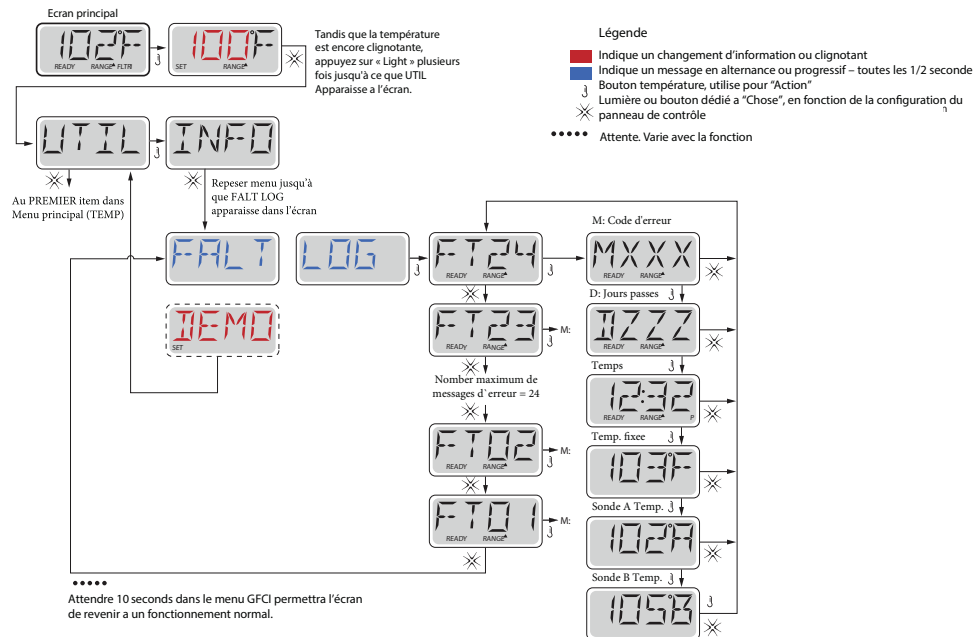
Ecran principal

102°F
READY RANGE FLTR

100°F
SET RANGE

Tandis que la température est encore clignotante, appuyez sur « Light » plusieurs fois jusqu'à ce que UTIL Apparaisse a l'écran.

Légende

Indique un changement d'information ou clignotant

Indique un message en alternance ou progressif – toutes les 1/2 seconde

Bouton température, utilise pour "Action"

Lumière ou bouton dédié à "Chose", en fonction de la configuration du panneau de contrôle

Attente. Varie avec la fonction

UTIL

INFO

Au PREMIER item dans Menu principal (TEMP)

Repeser menu jusqu'à que FALT LOG apparaisse dans l'écran

FALT

LOG

FT24
READY RANGE

M: Code d'erreur

MXXX
READY RANGE

D: Jours passes

DZZZ
READY RANGE

DEMO
SET

FT23

M:

Nomber maximum de messages d' erreur = 24

Temps

12:32
READY RANGE P

Temp. fixee

103F

FT02
READY RANGE

M:

Sonde A Temp.

102A

FT01
READY RANGE

M:

Sonde B Temp.

105B

Attendre 10 seconds dans le menu GFCI permettra l'écran de revenir a un fonctionnement normal.